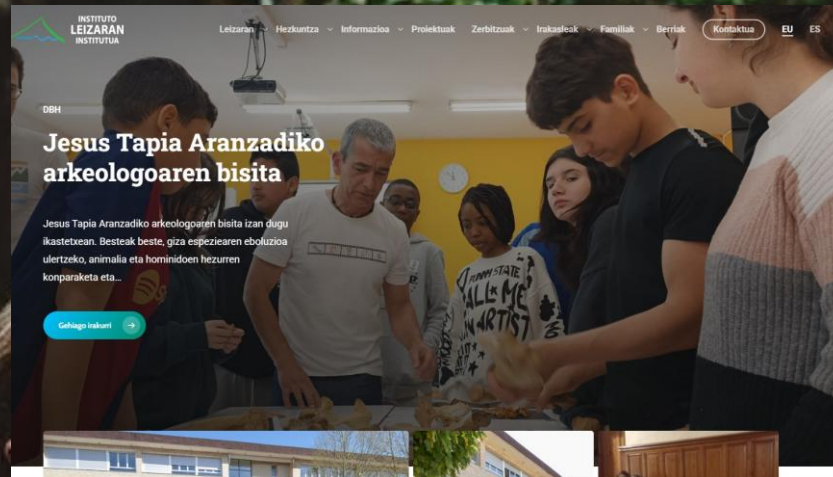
INSTITUTO
LEIZARAN
INSTITUTUA

Leizaran Hezkuntza Informazioa Proiektuak Zerbitzuak Irakasleak Familiak Berriak Kontaktua EU ES

DBH

Jesus Tapia Aranzadiko arkeologoaren bisita

Jesus Tapia Aranzadiko arkeologoaren bisita izan dugu ikastetxean. Besteak beste, giza espeziearen eboluzioa ulertzeko, animalia eta hominidoen hezurren konparaketa eta...

Gehiago irakurri